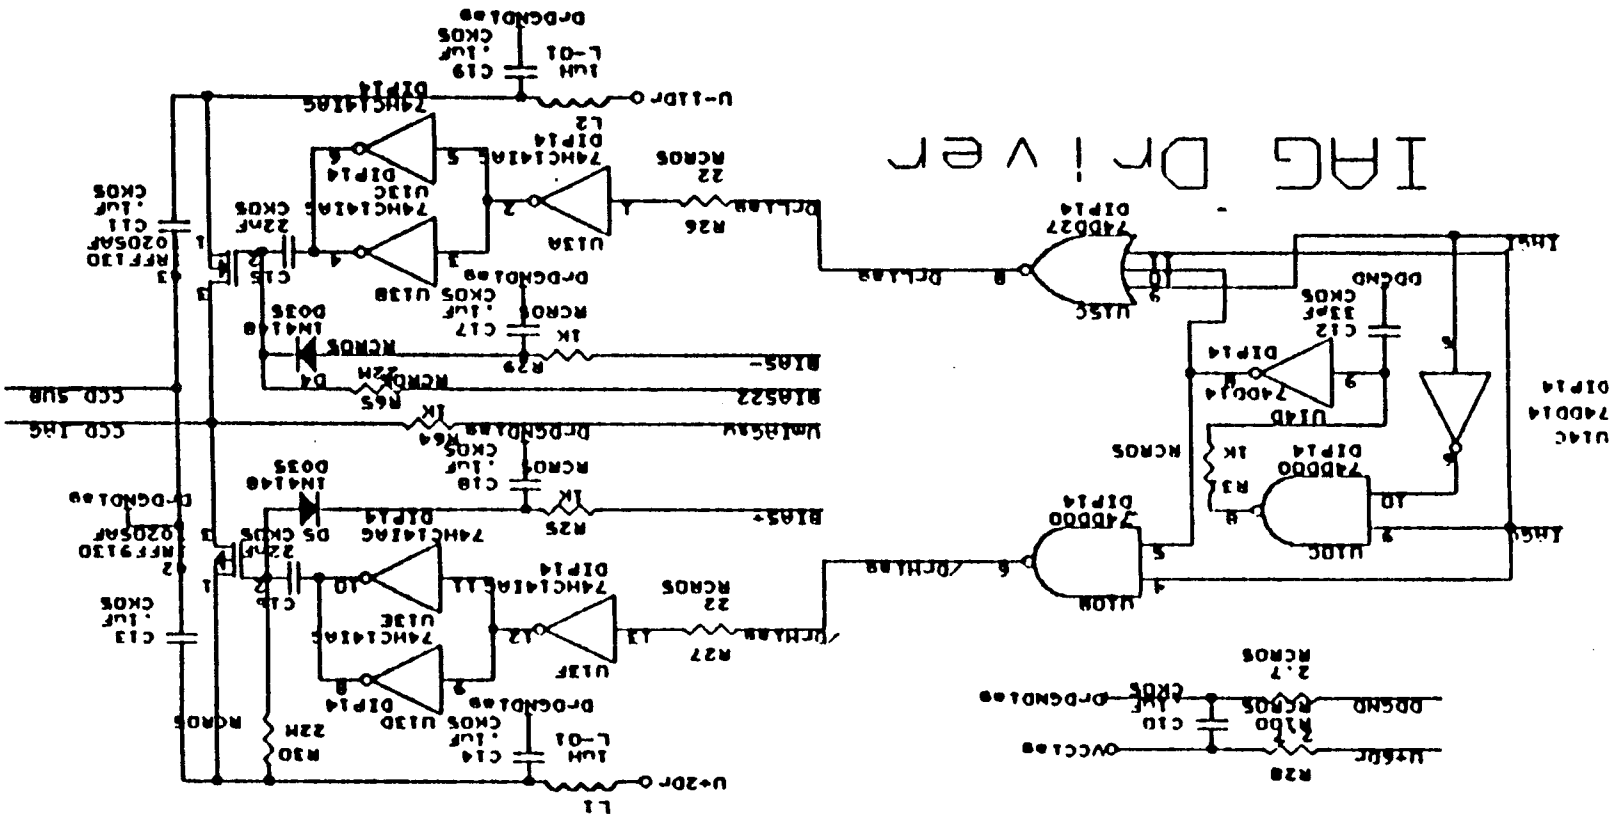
IAG Driver

DrDGNDlam
CK05
.1uF
C19
L-01
1uH
U-11Dr
L2
DIP14
74HC141AG
U13C
DIP14
74HC141AC
22
RCR05
DrClam
R26
U13A
U13B
CK05
22uF
C15
IRFF130
2020SAF
C11
.1uF
CK05
IN4148
D03S
D4
RCR05
22M
R65
1K
R29
C17
.1uF
CK05
BIAS-
BIAS22
CCD SUB
CCD IAG
R64
1K
UmIaglam
DrDGNDlam
C18
.1uF
CK05
RCR05
1K
R25
BIAS+
IN4148
D03S
D5 CK05
DIP14
74HC141AG
22uF
C16
IRFF9130
2020SAF
Dr-DGNDlam
C13
.1uF
CK05
74HC141AG
U13E
RCR05
22
R27
DrClam
/DrClam
U13F
74HC141AG
DIP14
U13D
CK05
.1uF
C14
L-01
1uH
L1
U+20r
R30
22M
RCR05
DIP14
74DD27
U15C
DrClam
DIP14
74DD00
U10A
IAG
DDGND
33pF
CK05
C12
DIP14
74DG14
U14D
RCR05
1K
R3
DIP14
74DD00
U10C
DIP14
74DD14
U14C
IAG
2.7
RCR05
R100
RCR05
CK05
C10
.1uF
DrDGNDlam
DDGND
OVCClam
R28
U+5Dr